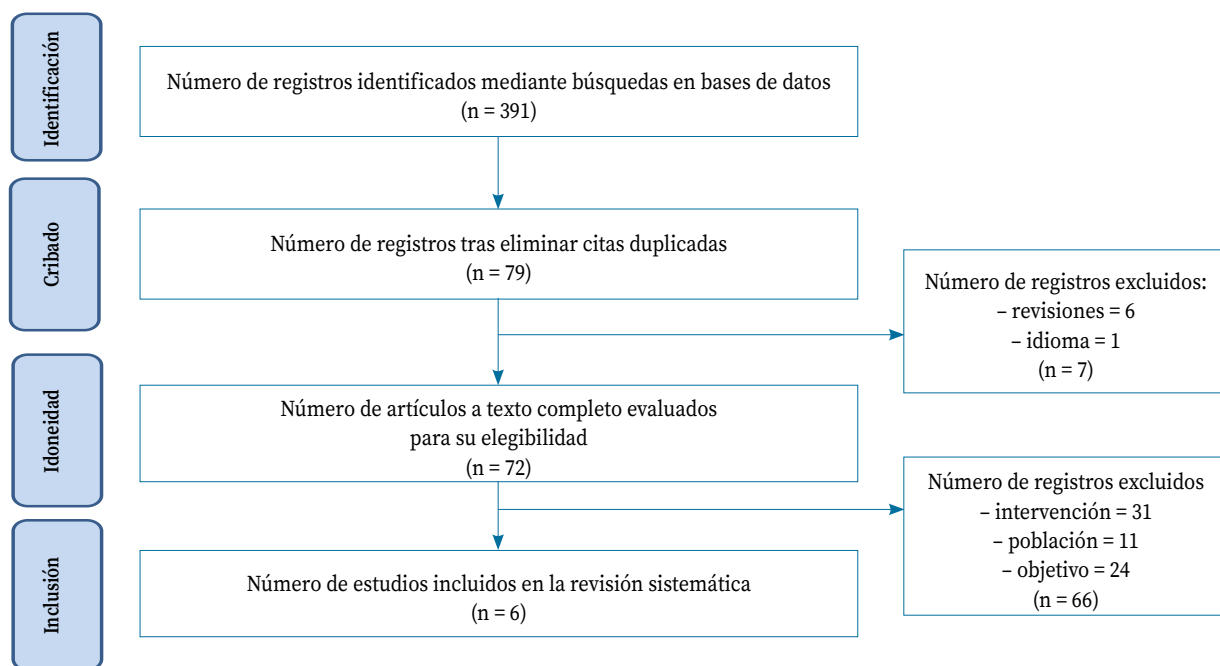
Identificación

Número de registros identificados mediante búsquedas en bases de datos
(n = 391)

Cribado

Número de registros tras eliminar citas duplicadas
(n = 79)

Número de registros excluidos:
– revisiones = 6
– idioma = 1
(n = 7)

Idoneidad

Número de artículos a texto completo evaluados para su elegibilidad
(n = 72)

Número de registros excluidos
– intervención = 31
– población = 11
– objetivo = 24
(n = 66)

Inclusión

Número de estudios incluidos en la revisión sistemática
(n = 6)